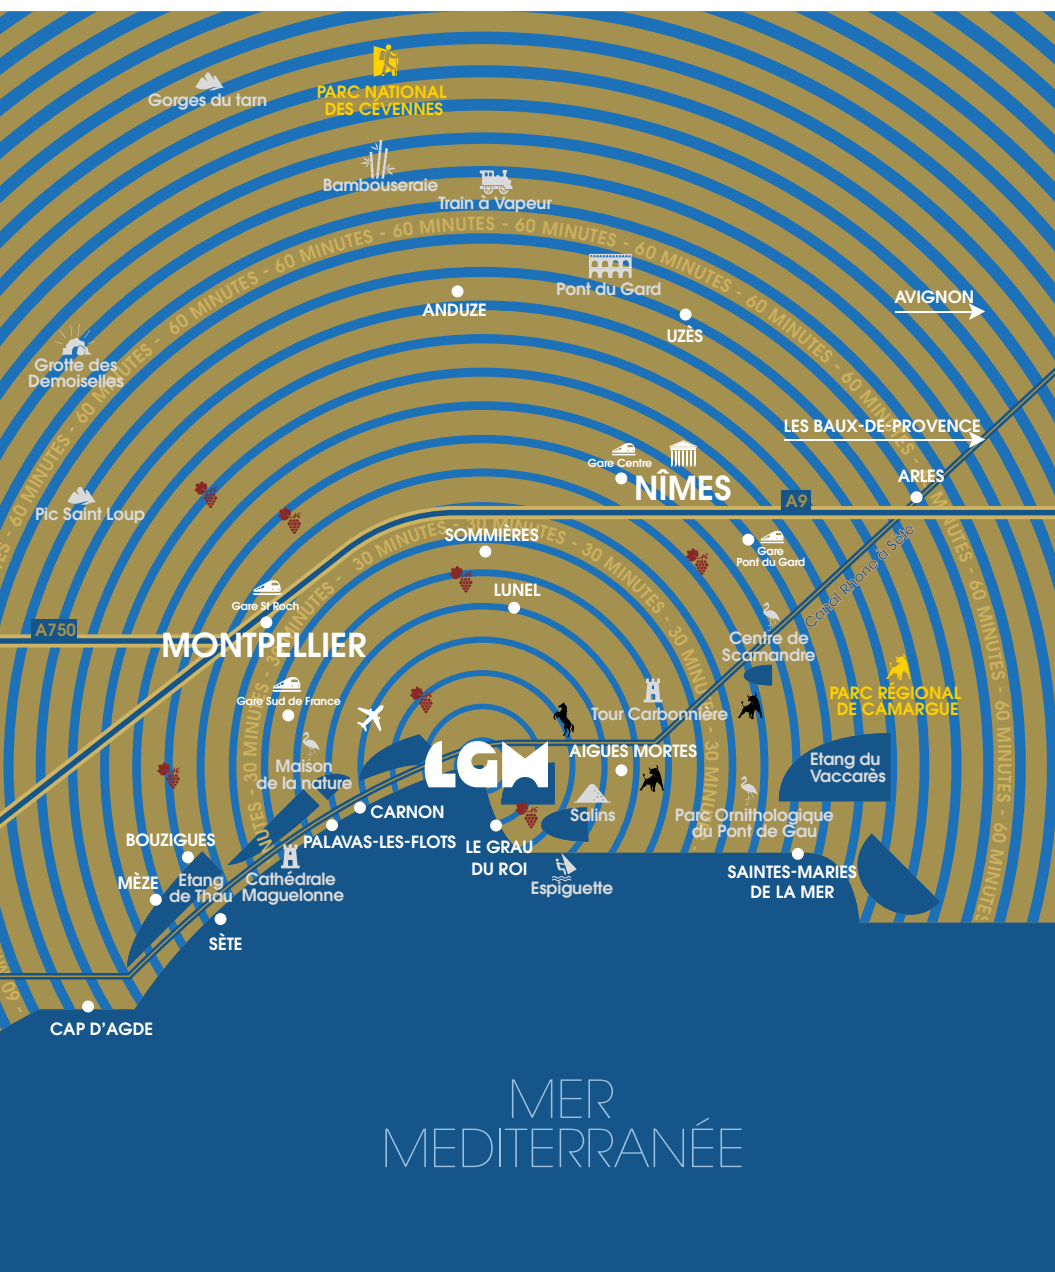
Gorges du tarn
PARC NATIONAL DES CÉVENNES
Bambouseraie
Train à Vapeur
60 MINUTES - 60 MINUTES - 60 MINUTES - 60 MINUTES - 60 MINUTES - 60 MINUTES - 60 MINUTES - 60 MINUTES
Pont du Gard
ANDUZE
UZÈS
AVIGNON
Grotte des Demoiselles
LES BAUX-DE-PROVENCE
Gare Centre
NÎMES
ARLES
A9
Pic Saint Loup
30 MINUTES - 30 MINUTES - 30 MINUTES - 30 MINUTES
SOMMIÈRES
Gare Pont du Gard
Canal Rhône à Sète
LUNEL
Gare St Roch
A750
MONTPELLIER
Centre de Scamandre
PARC RÉGIONAL DE CAMARGUE
Gare Sud de France
Tour Carbonnière
LGM
AIGUES MORTES
Maison de la nature
Etang du Vaccarès
CARNON
Salins
Parc Ornithologique du Pont de Gau
BOUZIGUES
PALAVAS-LES-FLOTS
LE GRAU DU ROI
MÈZE
Etang de Thau
Cathédrale Maguelonne
Espiguette
SAINTES-MARIES DE LA MER
SÈTE
CAP D'AGDE
MER MEDITERRANÉE